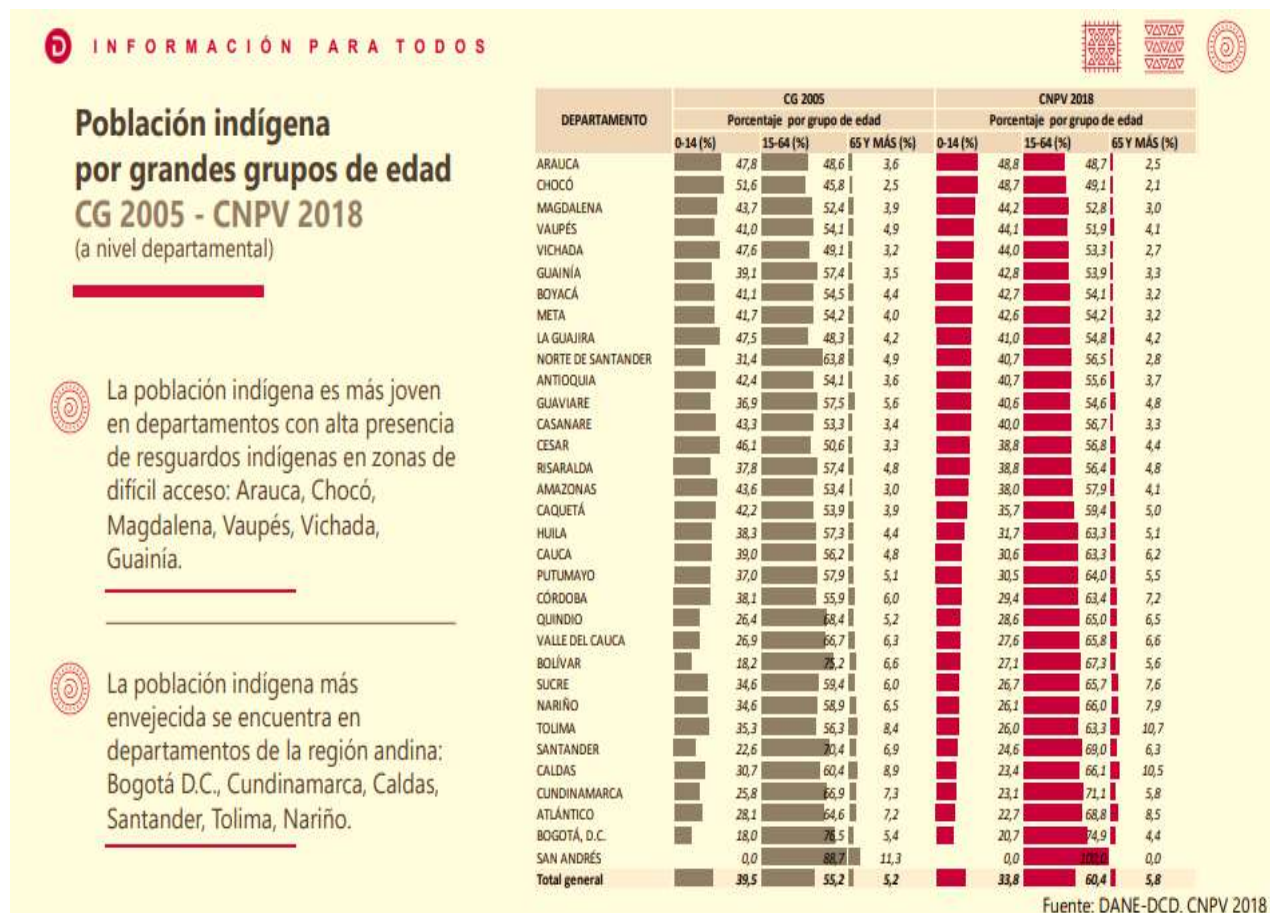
INFORMACIÓN PARA TODOS

Población indígena por grandes grupos de edad
CG 2005 - CNPV 2018
(a nivel departamental)

La población indígena es más joven en departamentos con alta presencia de resguardos indígenas en zonas de difícil acceso: Arauca, Chocó, Magdalena, Vaupés, Vichada, Guainía.

La población indígena más envejecida se encuentra en departamentos de la región andina: Bogotá D.C., Cundinamarca, Caldas, Santander, Tolima, Nariño.

| DEPARTAMENTO | CG 2005 Porcentaje por grupo de edad 0-14 (%) | 15-64 (%) | 65 Y MÁS (%) | CNPV 2018 Porcentaje por grupo de edad 0-14 (%) | 15-64 (%) | 65 Y MÁS (%) |
|---|---|---|---|---|---|---|
| ARAUCA | 47,8 | 48,6 | 3,6 | 48,8 | 48,7 | 2,5 |
| CHOCÓ | 51,6 | 45,8 | 2,5 | 48,7 | 49,1 | 2,1 |
| MAGDALENA | 43,7 | 52,4 | 3,9 | 44,2 | 52,8 | 3,0 |
| VAUPÉS | 41,0 | 54,1 | 4,9 | 44,1 | 51,9 | 4,1 |
| VICHADA | 47,6 | 49,1 | 3,2 | 44,0 | 53,3 | 2,7 |
| GUAINÍA | 39,1 | 57,4 | 3,5 | 42,8 | 53,9 | 3,3 |
| BOYACÁ | 41,1 | 54,5 | 4,4 | 42,7 | 54,1 | 3,2 |
| META | 41,7 | 54,2 | 4,0 | 42,6 | 54,2 | 3,2 |
| LA GUAJIRA | 47,5 | 48,3 | 4,2 | 41,0 | 54,8 | 4,2 |
| NORTE DE SANTANDER | 31,4 | 63,8 | 4,9 | 40,7 | 56,5 | 2,8 |
| ANTIOQUIA | 42,4 | 54,1 | 3,6 | 40,7 | 55,6 | 3,7 |
| GUAVIARE | 36,9 | 57,5 | 5,6 | 40,6 | 54,6 | 4,8 |
| CASANARE | 43,3 | 53,3 | 3,4 | 40,0 | 56,7 | 3,3 |
| CESAR | 46,1 | 50,6 | 3,3 | 38,8 | 56,8 | 4,4 |
| RISARALDA | 37,8 | 57,4 | 4,8 | 38,8 | 56,4 | 4,8 |
| AMAZONAS | 43,6 | 53,4 | 3,0 | 38,0 | 57,9 | 4,1 |
| CAQUETÁ | 42,2 | 53,9 | 3,9 | 35,7 | 59,4 | 5,0 |
| HUILA | 38,3 | 57,3 | 4,4 | 31,7 | 63,3 | 5,1 |
| CAUCA | 39,0 | 56,2 | 4,8 | 30,6 | 63,3 | 6,2 |
| PUTUMAYO | 37,0 | 57,9 | 5,1 | 30,5 | 64,0 | 5,5 |
| CÓRDOBA | 38,1 | 55,9 | 6,0 | 29,4 | 63,4 | 7,2 |
| QUINDIO | 26,4 | 68,4 | 5,2 | 28,6 | 65,0 | 6,5 |
| VALLE DEL CAUCA | 26,9 | 66,7 | 6,3 | 27,6 | 65,8 | 6,6 |
| BOLÍVAR | 18,2 | 75,2 | 6,6 | 27,1 | 67,3 | 5,6 |
| SUCRE | 34,6 | 59,4 | 6,0 | 26,7 | 65,7 | 7,6 |
| NARIÑO | 34,6 | 58,9 | 6,5 | 26,1 | 66,0 | 7,9 |
| TOLIMA | 35,3 | 56,3 | 8,4 | 26,0 | 63,3 | 10,7 |
| SANTANDER | 22,6 | 70,4 | 6,9 | 24,6 | 69,0 | 6,3 |
| CALDAS | 30,7 | 60,4 | 8,9 | 23,4 | 66,1 | 10,5 |
| CUNDINAMARCA | 25,8 | 66,9 | 7,3 | 23,1 | 71,1 | 5,8 |
| ATLÁNTICO | 28,1 | 64,6 | 7,2 | 22,7 | 68,8 | 8,5 |
| BOGOTÁ, D.C. | 18,0 | 76,5 | 5,4 | 20,7 | 74,9 | 4,4 |
| SAN ANDRÉS | 0,0 | 88,7 | 11,3 | 0,0 | 100,0 | 0,0 |
| Total general | 39,5 | 55,2 | 5,2 | 33,8 | 60,4 | 5,8 |

Fuente: DANE-DCD. CNPV 2018